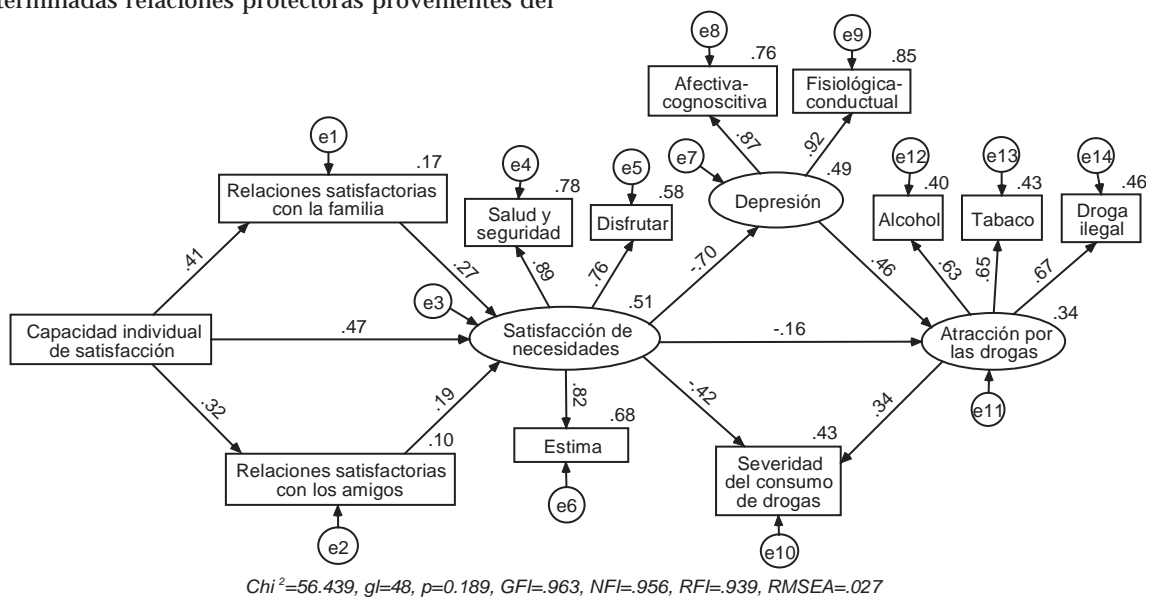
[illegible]terminadas relaciones protectoras provenientes del

e8
.76
e9
.85
Afectiva-cognoscitiva
Fisiológica-conductual
e1
.17
e7
.87
.92
.49
Relaciones satisfactorias con la familia
e4
.78
e5
.58
Depresión
e12
.40
e13
.43
e14
.46
Salud y seguridad
Disfrutar
Alcohol
Tabaco
Droga ilegal
.41
.27
.89
.76
-.70
.46
.63
.65
.67
e3
.51
.34
Capacidad individual de satisfacción
.47
Satisfacción de necesidades
-.16
Atracción por las drogas
.32
.19
.82
.68
-.42
.34
e11
.10
Estima
.43
Relaciones satisfactorias con los amigos
Severidad del consumo de drogas
e6
e2
e10

$Chi^2$=56.439, gl=48, p=0.189, GFI=.963, NFI=.956, RFI=.939, RMSEA=.027